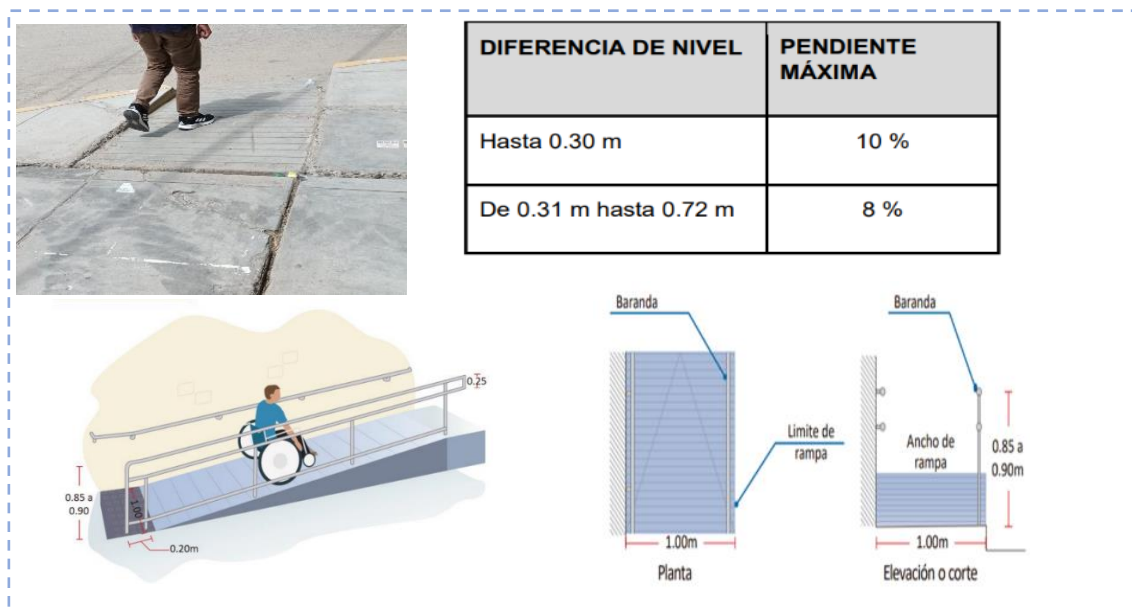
| DIFERENCIA DE NIVEL | PENDIENTE MÁXIMA |
|---|---|
| Hasta 0.30 m | 10 % |
| De 0.31 m hasta 0.72 m | 8 % |

0.25

0.85 a 0.90

1.00

0.20m

Baranda

Limite de rampa

1.00m

Planta

Baranda

Ancho de rampa

0.85 a 0.90m

1.00m

Elevación o corte